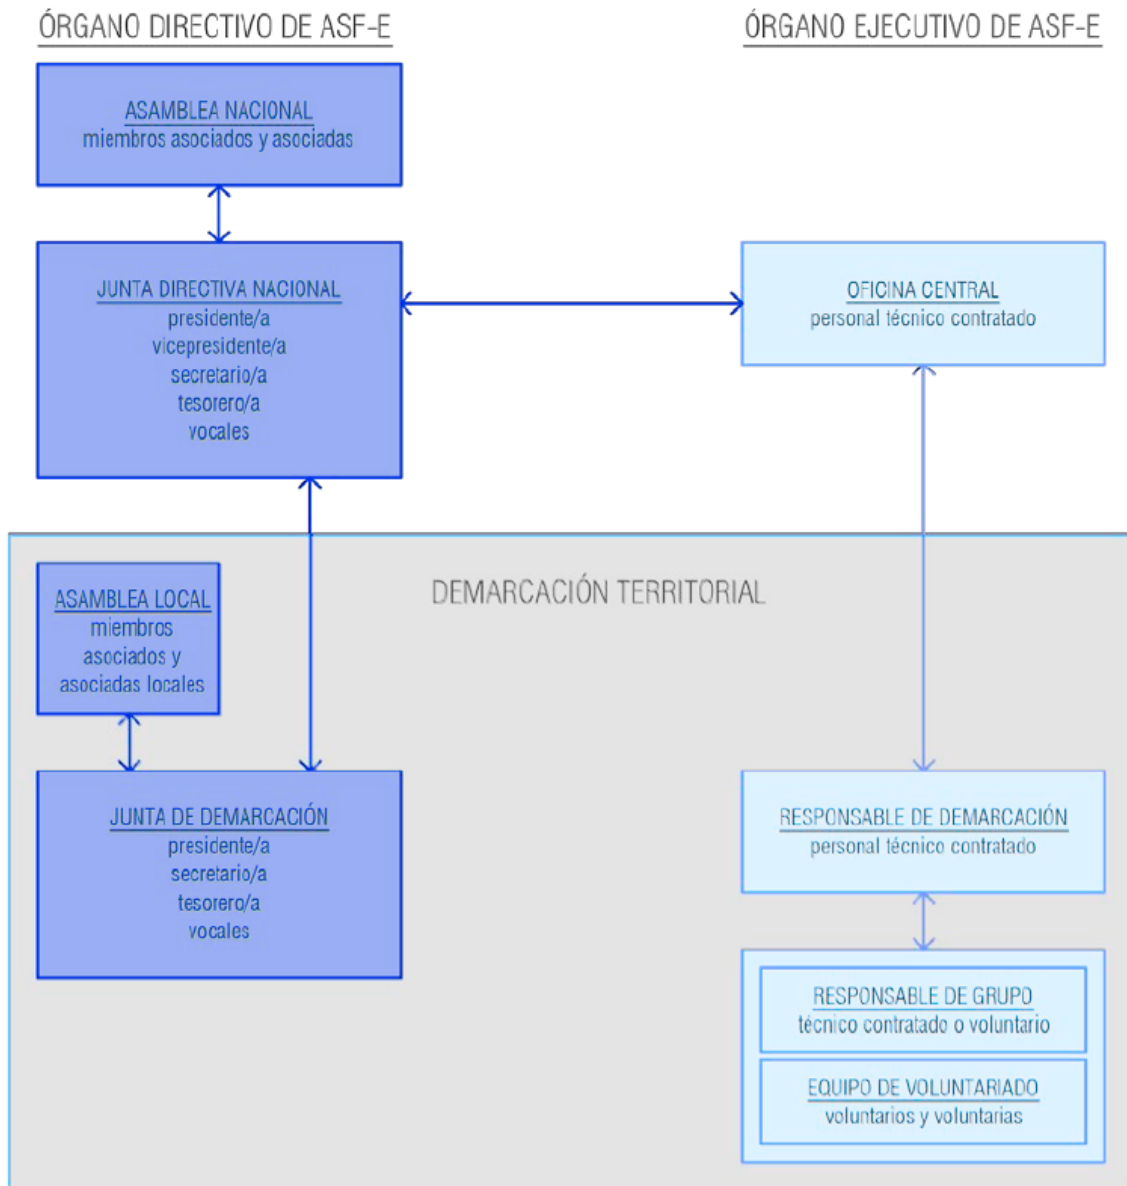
ÓRGANO DIRECTIVO DE ASF-E

ÓRGANO EJECUTIVO DE ASF-E

ASAMBLEA NACIONAL
miembros asociados y asociadas

JUNTA DIRECTIVA NACIONAL
presidente/a
vicepresidente/a
secretario/a
tesorero/a
vocales

OFICINA CENTRAL
personal técnico contratado

DEMARCACIÓN TERRITORIAL

ASAMBLEA LOCAL
miembros
asociados y
asociadas locales

JUNTA DE DEMARCACIÓN
presidente/a
secretario/a
tesorero/a
vocales

RESPONSABLE DE DEMARCACIÓN
personal técnico contratado

RESPONSABLE DE GRUPO
técnico contratado o voluntario

EQUIPO DE VOLUNTARIADO
voluntarios y voluntarias